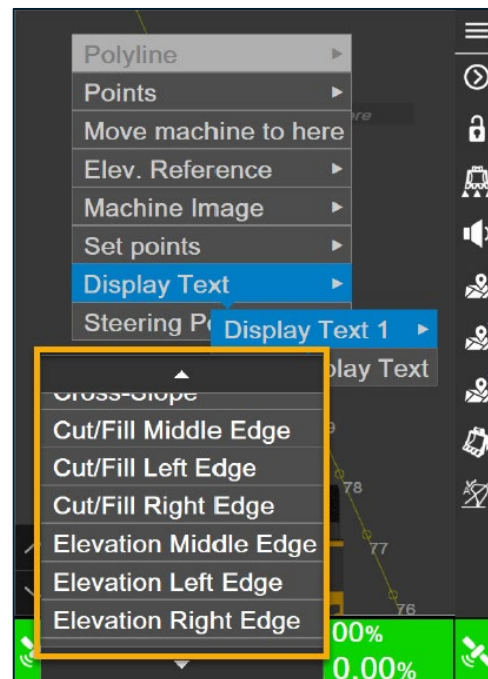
Polyline
Points
Move machine to here
Elev. Reference
Machine Image
Set points
Display Text
Steering P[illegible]
Display Text 1
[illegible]play Text
Cross-Slope
Cut/Fill Middle Edge
Cut/Fill Left Edge
Cut/Fill Right Edge
Elevation Middle Edge
Elevation Left Edge
Elevation Right Edge
78
77
76
00%
0.00%